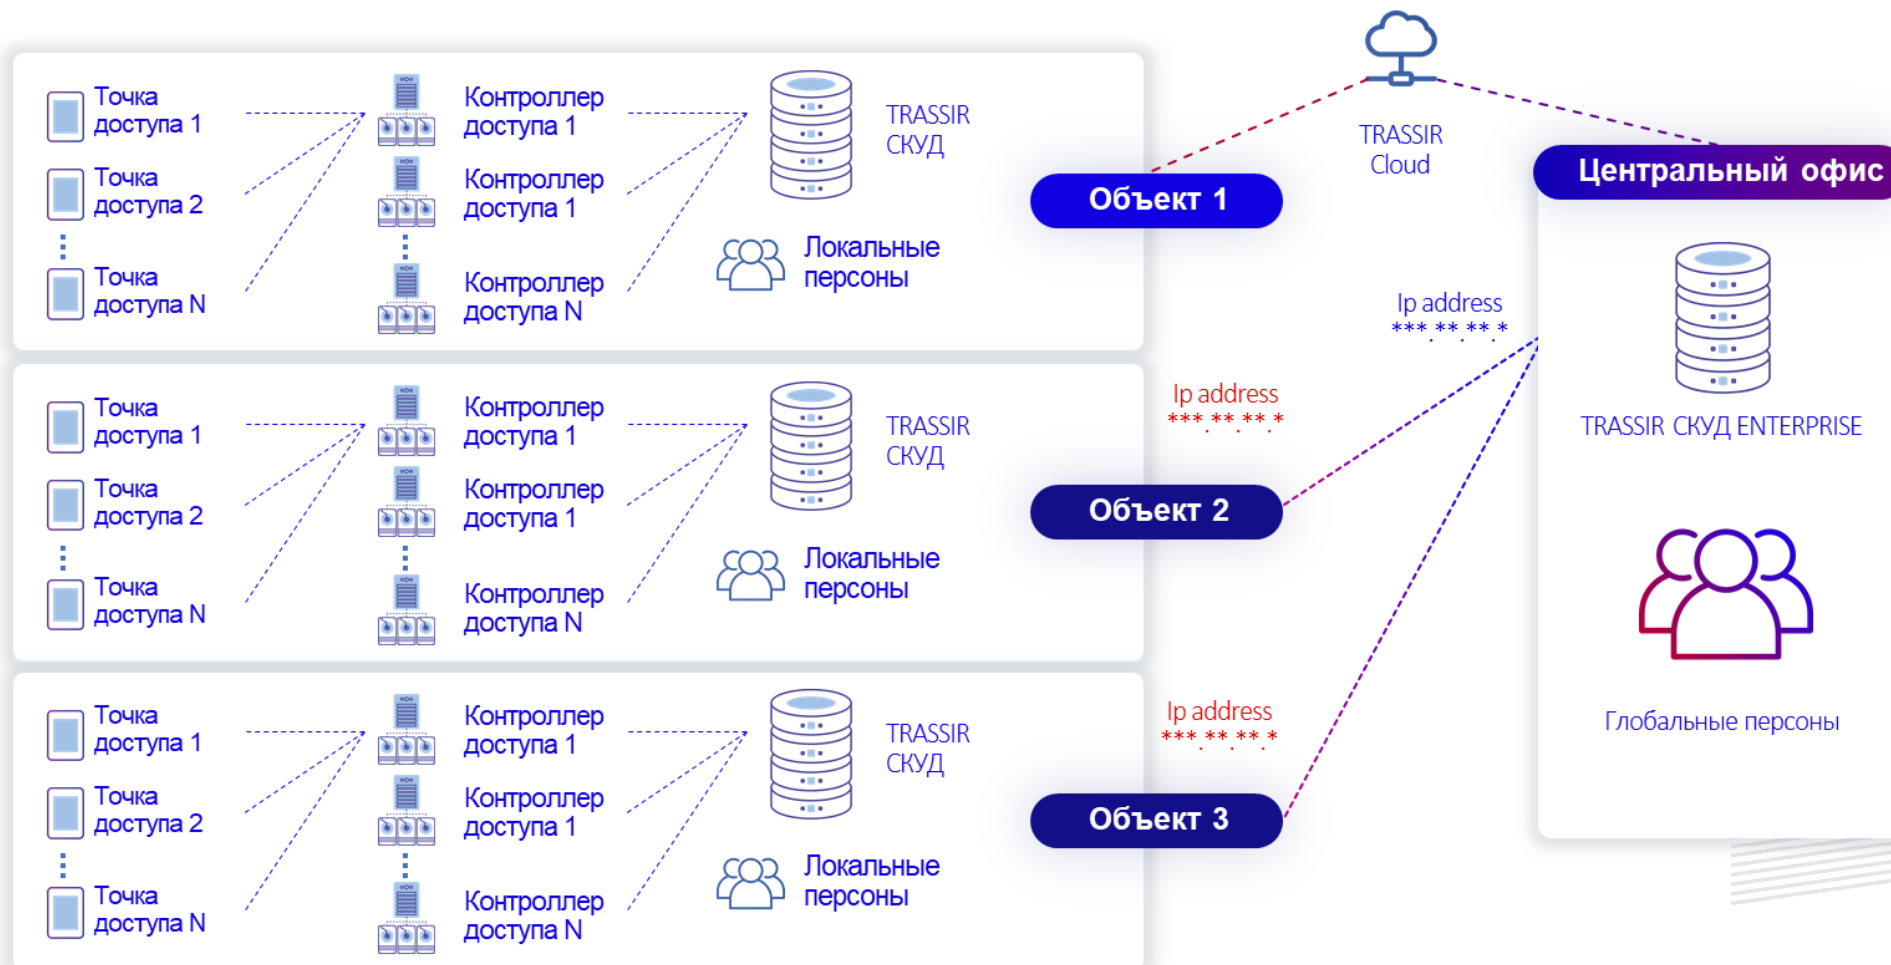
Точка доступа 1

Точка доступа 2

Точка доступа N

Контроллер доступа 1

Контроллер доступа 1

Контроллер доступа N

TRASSIR СКУД

Локальные персоны

Объект 1

TRASSIR Cloud

Центральный офис

Ip address
***.**.**.*

TRASSIR СКУД ENTERPRISE

Точка доступа 1

Точка доступа 2

Точка доступа N

Контроллер доступа 1

Контроллер доступа 1

Контроллер доступа N

TRASSIR СКУД

Локальные персоны

Ip address
***.**.**.*

Объект 2

Глобальные персоны

Точка доступа 1

Точка доступа 2

Точка доступа N

Контроллер доступа 1

Контроллер доступа 1

Контроллер доступа N

TRASSIR СКУД

Локальные персоны

Ip address
***.**.**.*

Объект 3